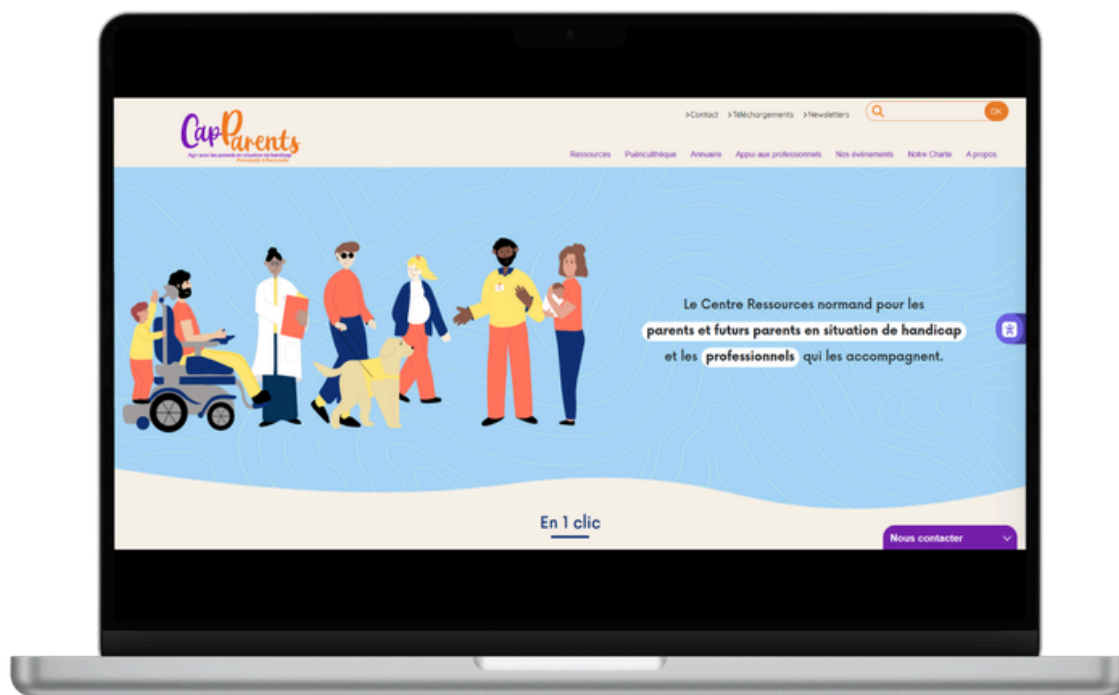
CapParents
Agir avec les parents en situation de handicap
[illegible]

>Contact >Téléchargements >Newsletters
OK

Ressources Puériculthèque Annuaire Appui aux professionnels Nos événements Notre Charte A propos

Le Centre Ressources normand pour les parents et futurs parents en situation de handicap et les professionnels qui les accompagnent.

En 1 clic

Nous contacter